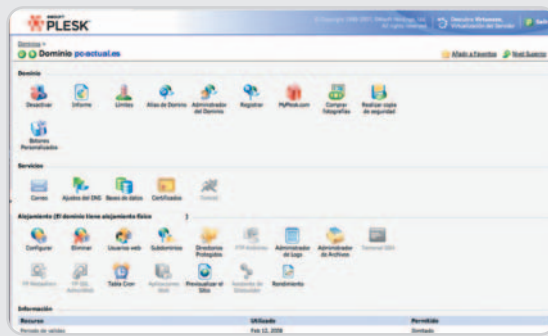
PLESK

© Copyright 1999-2007, SWsoft Holdings, Ltd. All rights reserved.

Descubra Virtuozzo, Virtualización del Servidor

Dominios >
Dominio pcactual.es

Añadir a Favoritos
Nivel Superior

Dominio

Desactivar
Informe
Límites
Alias de Dominio
Administrador del Dominio
Registrar
MyPlesk.com
Comprar fotografías
Realizar copia de seguridad
Botones Personalizados

Servicios

Correo
Ajustes del DNS
Bases de datos
Certificados
Tomcat

Alojamiento (El dominio tiene alojamiento físico)

Configurar
Eliminar
Usuarios web
Subdominios
Directorios Protegidos
FTP Anónimo
Administrador del Logs
Administrador de Archivos
Terminal SSH
FP Webadmin
FP-SSL Webadmin
Tabla Cron
Aplicaciones Web
Previsualizar el Sitio
Sesiones de Directorio
Rendimiento

Información

| Recurso | Utilizado | Permitido |
|---|---|---|
| Periodo de validez | Feb 12, 2008 | Ilimitado |